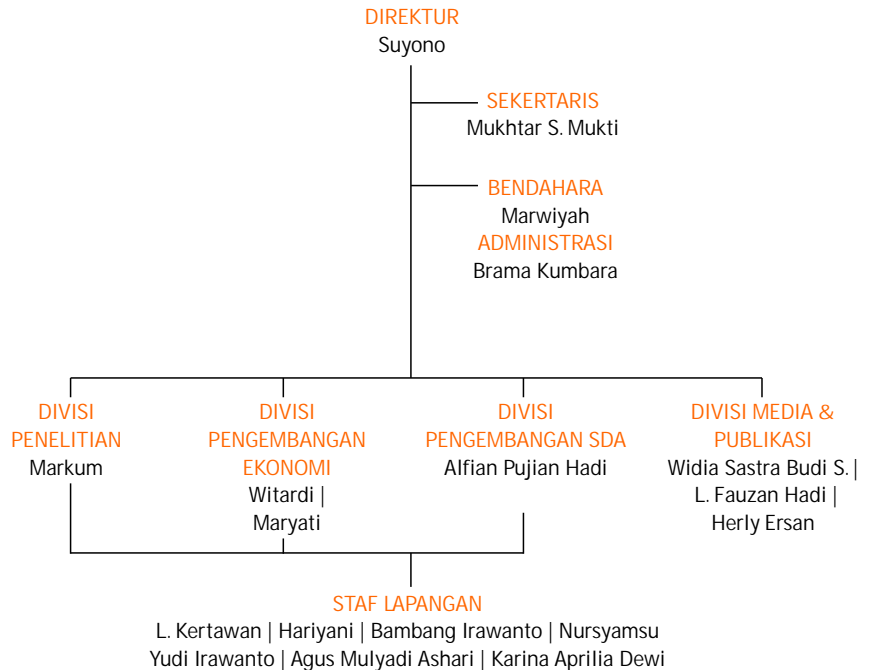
DIREKTUR
Suyono

SEKERTARIS
Mukhtar S. Mukti

BENDAHARA
Marwiyah

ADMINISTRASI
Brama Kumbara

DIVISI PENELITIAN
Markum

DIVISI PENGEMBANGAN EKONOMI
Witardi | Maryati

DIVISI PENGEMBANGAN SDA
Alfian Pujian Hadi

DIVISI MEDIA & PUBLIKASI
Widia Sastra Budi S. | L. Fauzan Hadi | Herly Ersan

STAF LAPANGAN
L. Kertawan | Hariyani | Bambang Irawanto | Nursyamsu
Yudi Irawanto | Agus Mulyadi Ashari | Karina Aprilia Dewi